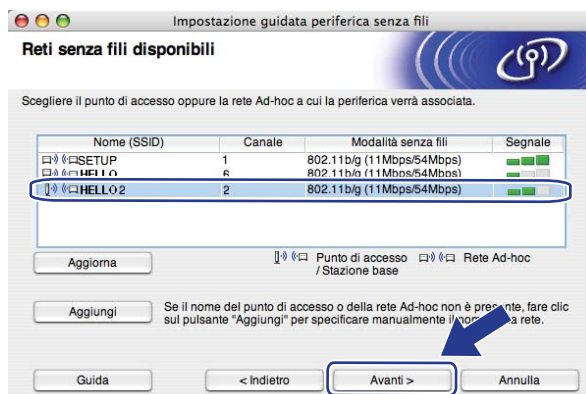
Impostazione guidata periferica senza fili

Reti senza fili disponibili

Scegliere il punto di accesso oppure la rete Ad-hoc a cui la periferica verrà associata.

| Nome (SSID) | Canale | Modalità senza fili | Segnale |
|---|---|---|---|
| SETUP | 1 | 802.11b/g (11Mbps/54Mbps) | |
| HELLO | 6 | 802.11b/g (11Mbps/54Mbps) | |
| HELLO 2 | 2 | 802.11b/g (11Mbps/54Mbps) | |

Aggiorna

Punto di accesso / Stazione base

Rete Ad-hoc

Aggiungi

Se il nome del punto di accesso o della rete Ad-hoc non è presente, fare clic sul pulsante "Aggiungi" per specificare manualmente il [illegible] rete.

Guida

< Indietro

Avanti >

Annulla